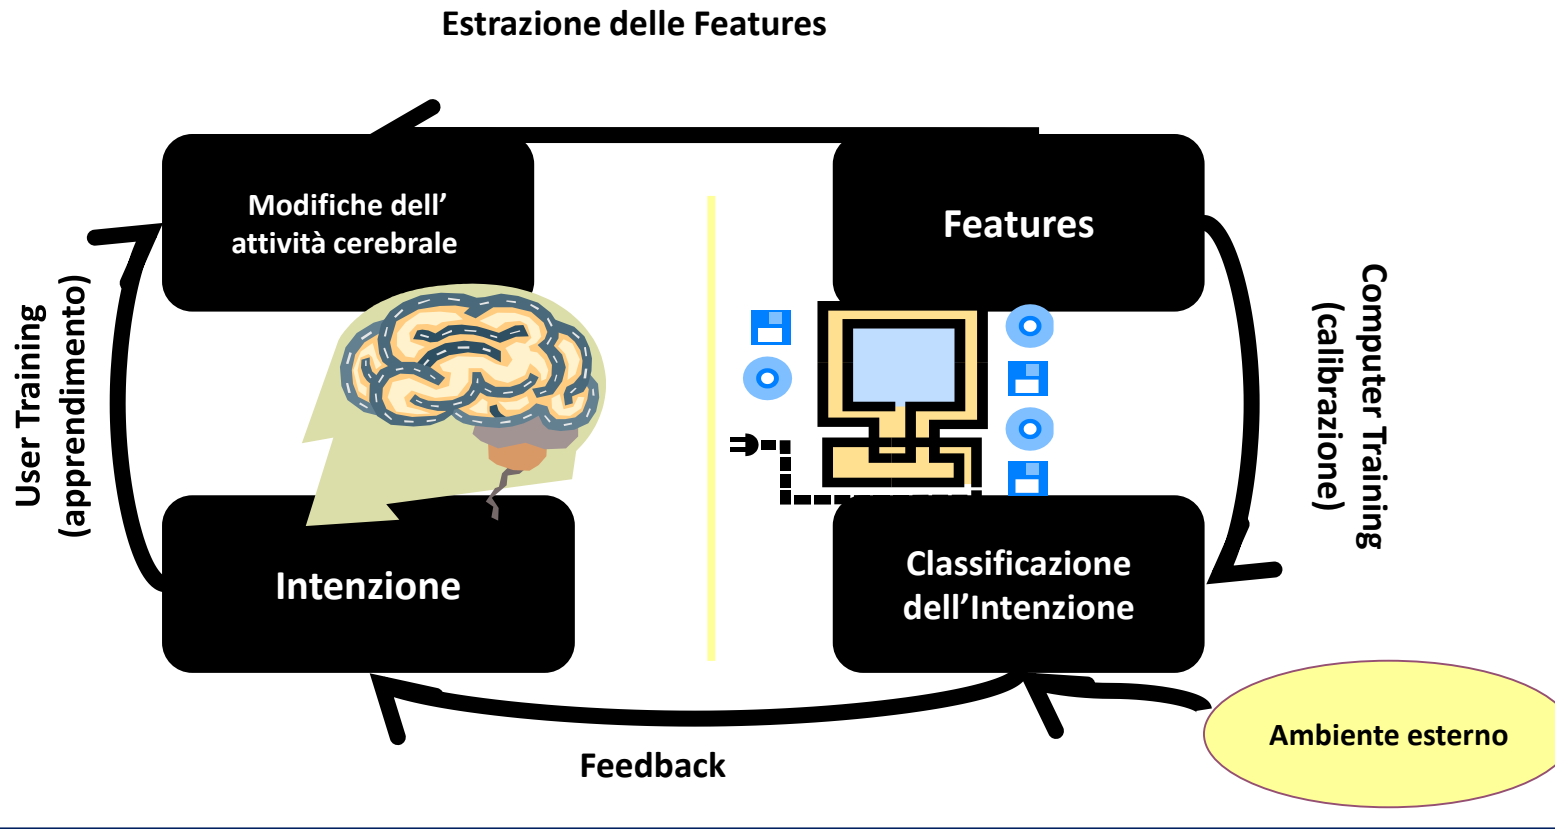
Estrazione delle Features

Modifiche dell' attività cerebrale

Features

User Training (apprendimento)

Computer Training (calibrazione)

Intenzione

Classificazione dell'Intenzione

Feedback

Ambiente esterno